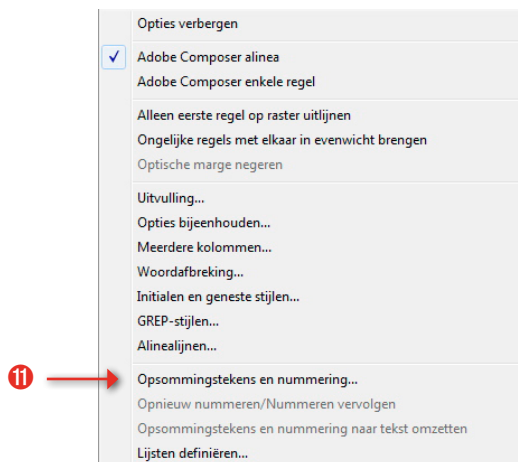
Opties verbergen

✓ Adobe Composer alinea
Adobe Composer enkele regel

Alleen eerste regel op raster uitlijnen
Ongelijke regels met elkaar in evenwicht brengen
Optische marge negeren

Uitvulling...
Opties bijeenhouden...
Meerdere kolommen...
Woordafbreking...
Initialen en geneste stijlen...
GREP-stijlen...
Alinealijnen...

11
Opsommingstekens en nummering...
Opnieuw nummeren/Nummeren vervolgen
Opsommingstekens en nummering naar tekst omzetten
Lijsten definiëren...